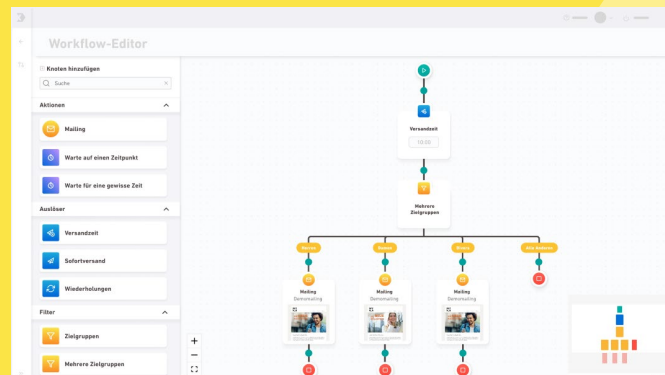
Workflow-Editor

Knoten hinzufügen

Suche

Aktionen

Mailing

Warte auf einen Zeitpunkt

Warte für eine gewisse Zeit

Auslöser

Versandzeit

Sofortversand

Wiederholungen

Filter

Zielgruppen

Mehrere Zielgruppen

Versandzeit

10:55

Mehrere Zielgruppen

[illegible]

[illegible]

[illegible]

Alle Anderen

Mailing
Demomailing

Mailing
Demomailing

Mailing
Demomailing